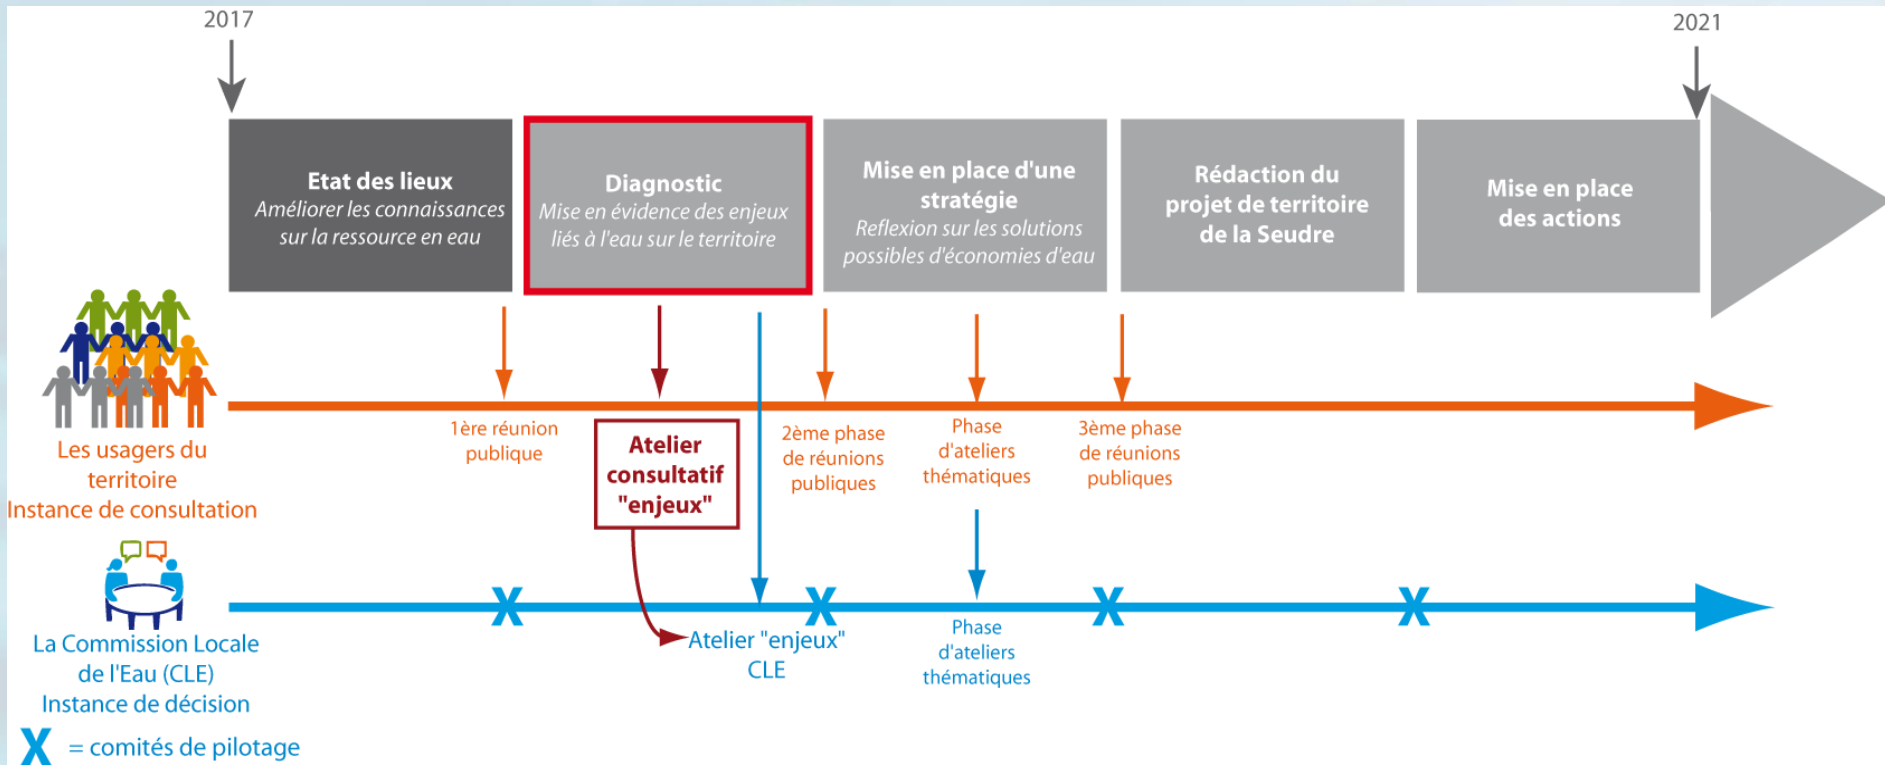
2017

2021

**Etat des lieux**
*Améliorer les connaissances sur la ressource en eau*

**Diagnostic**
*Mise en évidence des enjeux liés à l'eau sur le territoire*

**Mise en place d'une stratégie**
*Reflexion sur les solutions possibles d'économies d'eau*

**Rédaction du projet de territoire de la Seudre**

**Mise en place des actions**

Les usagers du territoire
Instance de consultation

1ère réunion publique

**Atelier consultatif "enjeux"**

2ème phase de réunions publiques

Phase d'ateliers thématiques

3ème phase de réunions publiques

La Commission Locale de l'Eau (CLE)
Instance de décision

X X X X

Atelier "enjeux" CLE

Phase d'ateliers thématiques

X = comités de pilotage